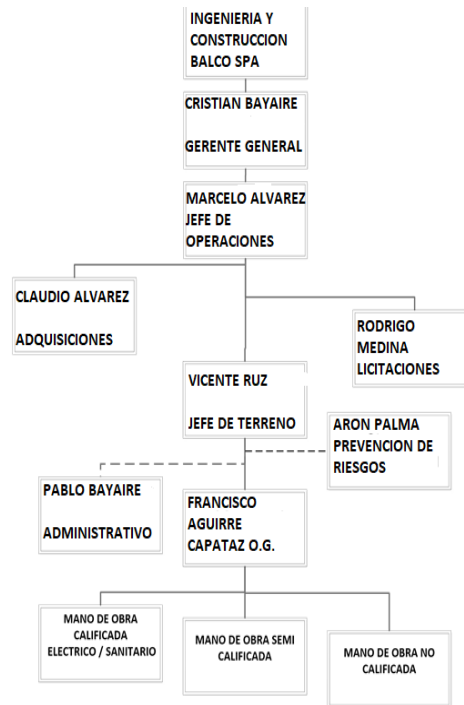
INGENIERIA Y CONSTRUCCION BALCO SPA

CRISTIAN BAYAIRE

GERENTE GENERAL

MARCELO ALVAREZ JEFE DE OPERACIONES

CLAUDIO ALVAREZ

ADQUISICIONES

RODRIGO MEDINA LICITACIONES

VICENTE RUZ

JEFE DE TERRENO

ARON PALMA PREVENCION DE RIESGOS

PABLO BAYAIRE

ADMINISTRATIVO

FRANCISCO AGUIRRE CAPATAZ O.G.

MANO DE OBRA CALIFICADA ELECTRICO / SANITARIO

MANO DE OBRA SEMI CALIFICADA

MANO DE OBRA NO CALIFICADA